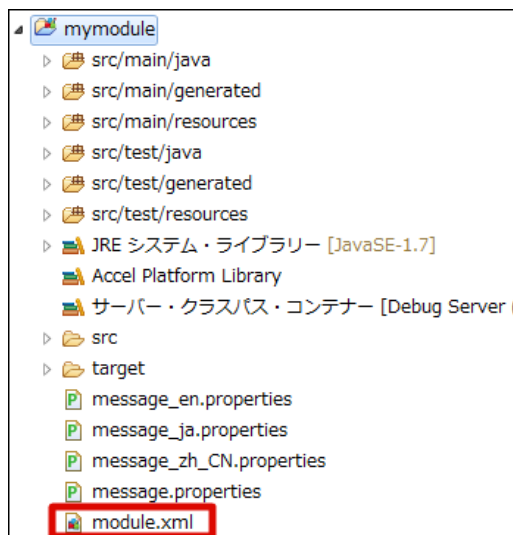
mymodule
src/main/java
src/main/generated
src/main/resources
src/test/java
src/test/generated
src/test/resources
JRE システム・ライブラリー [JavaSE-1.7]
Accel Platform Library
サーバー・クラスパス・コンテナー [Debug Server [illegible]
src
target
message_en.properties
message_ja.properties
message_zh_CN.properties
message.properties
module.xml